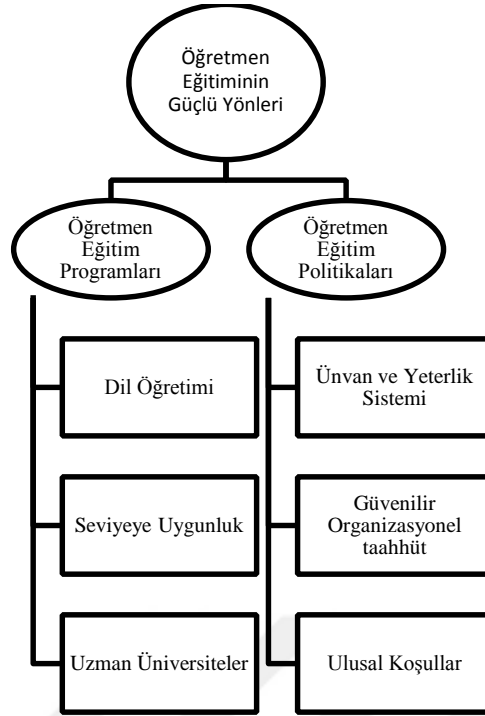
Öğretmen Eğitiminin Güçlü Yönleri

Öğretmen Eğitim Programları

Dil Öğretimi

Seviyeye Uygunluk

Uzman Üniversiteler

Öğretmen Eğitim Politikaları

Ünvan ve Yeterlik Sistemi

Güvenilir Organizasyonel taahhüt

Ulusal Koşullar